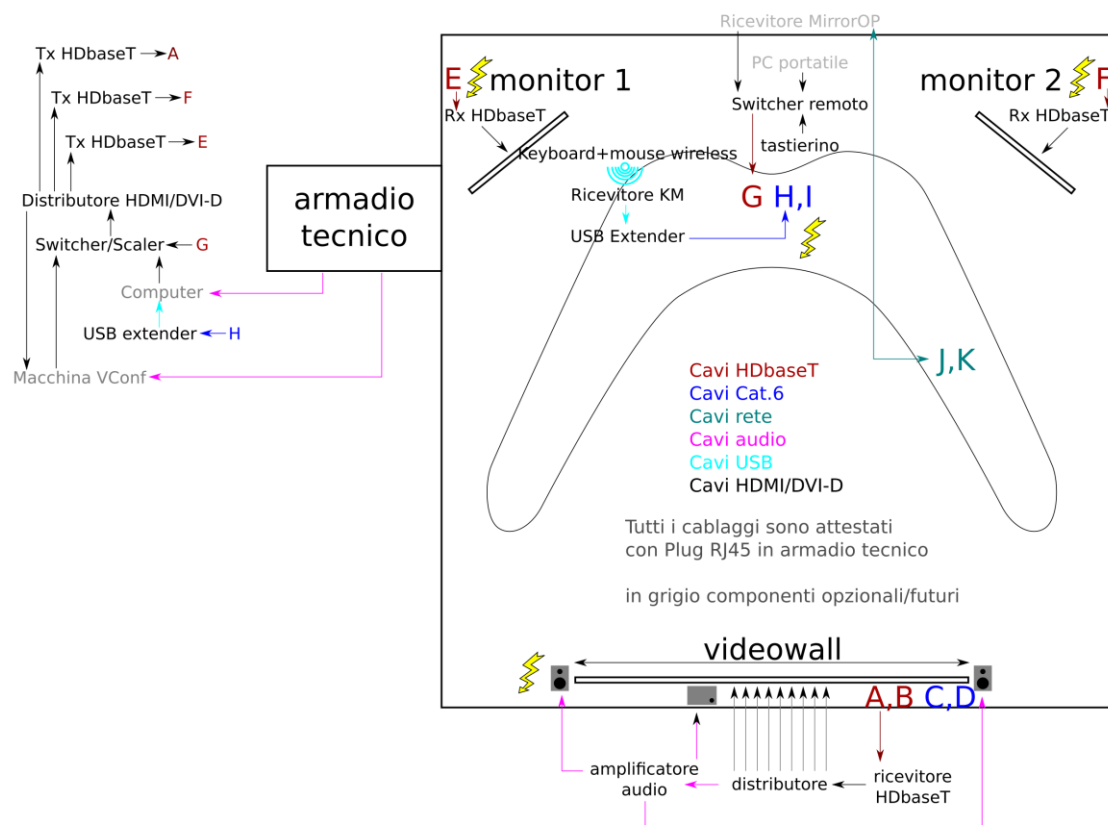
Tx HDbaseT → A
Tx HDbaseT → F
Tx HDbaseT → E
Distributore HDMI/DVI-D
Switcher/Scaler ← G
Computer
USB extender ← H
Macchina VConf

armadio tecnico

Ricevitore MirrorOP
PC portatile
Switcher remoto
tastierino

E monitor 1
Rx HDbaseT
Keyboard+mouse wireless
Ricevitore KM
USB Extender
G H,I

monitor 2 F
Rx HDbaseT

J,K

Cavi HDbaseT
Cavi Cat.6
Cavi rete
Cavi audio
Cavi USB
Cavi HDMI/DVI-D

Tutti i cablaggi sono attestati con Plug RJ45 in armadio tecnico

in grigio componenti opzionali/futuri

videowall
A,B C,D

amplificatore audio
distributore
ricevitore HDbaseT